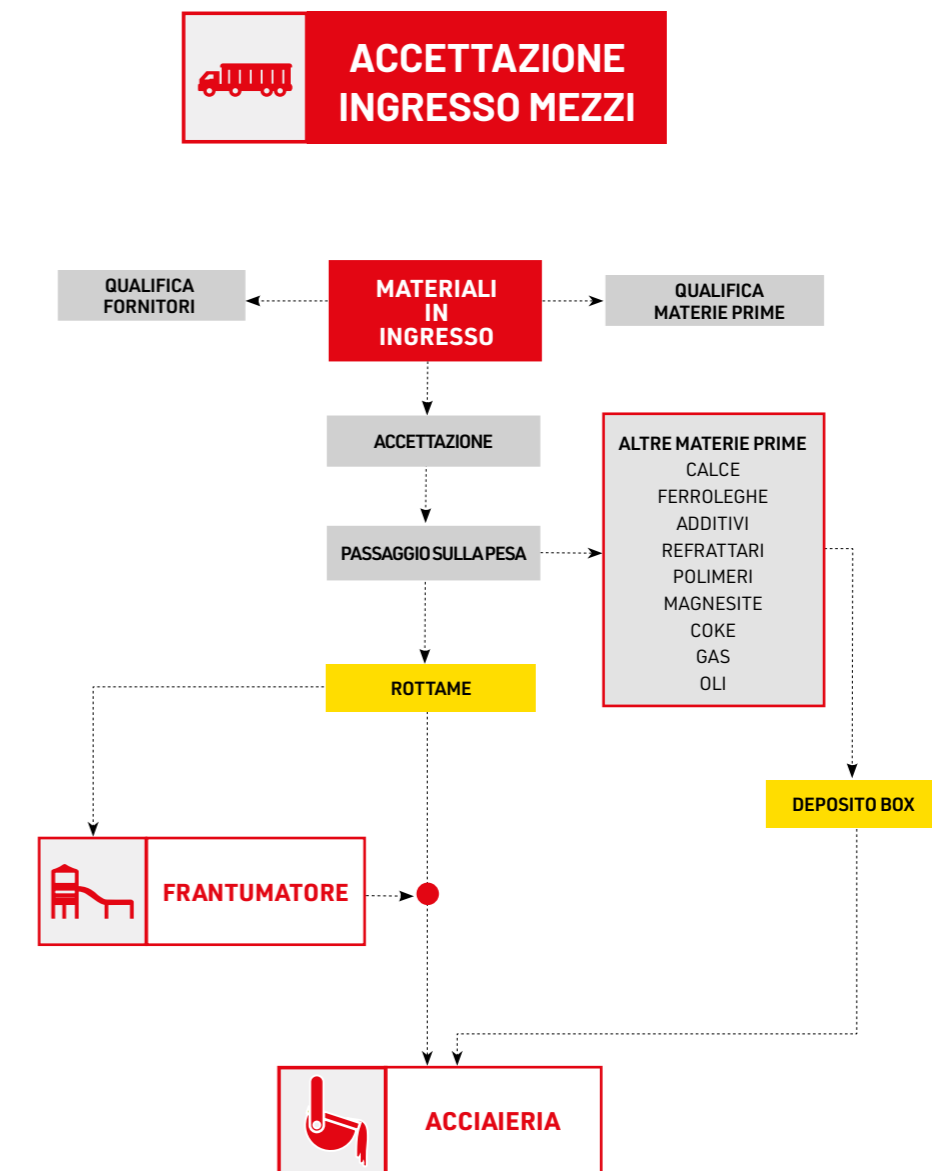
ACCETTAZIONE INGRESSO MEZZI

QUALIFICA FORNITORI

MATERIALI IN INGRESSO

QUALIFICA MATERIE PRIME

ACCETTAZIONE

PASSAGGIO SULLA PESA

ALTRE MATERIE PRIME
CALCE
FERROLEGHE
ADDITIVI
REFRATTARI
POLIMERI
MAGNESITE
COKE
GAS
OLI

ROTTAME

DEPOSITO BOX

FRANTUMATORE

ACCIAIERIA